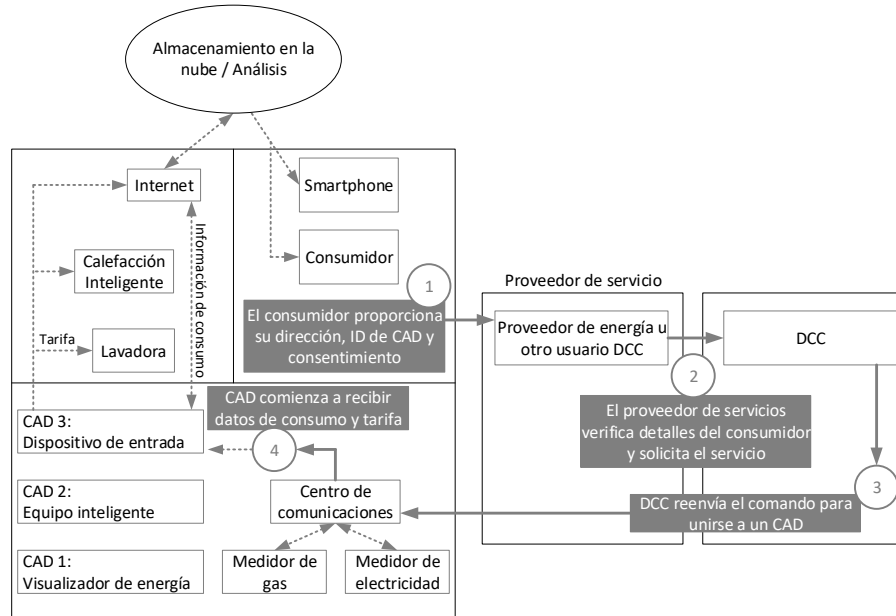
Almacenamiento en la nube / Análisis

Internet

Smartphone

Consumidor

Calefacción Inteligente

Información de consumo

Tarifa

Lavadora

1

El consumidor proporciona su dirección, ID de CAD y consentimiento

Proveedor de servicio

Proveedor de energía u otro usuario DCC

DCC

2

El proveedor de servicios verifica detalles del consumidor y solicita el servicio

3

CAD comienza a recibir datos de consumo y tarifa

CAD 3:
Dispositivo de entrada

4

CAD 2:
Equipo inteligente

Centro de comunicaciones

DCC reenvía el comando para unirse a un CAD

CAD 1:
Visualizador de energía

Medidor de gas

Medidor de electricidad